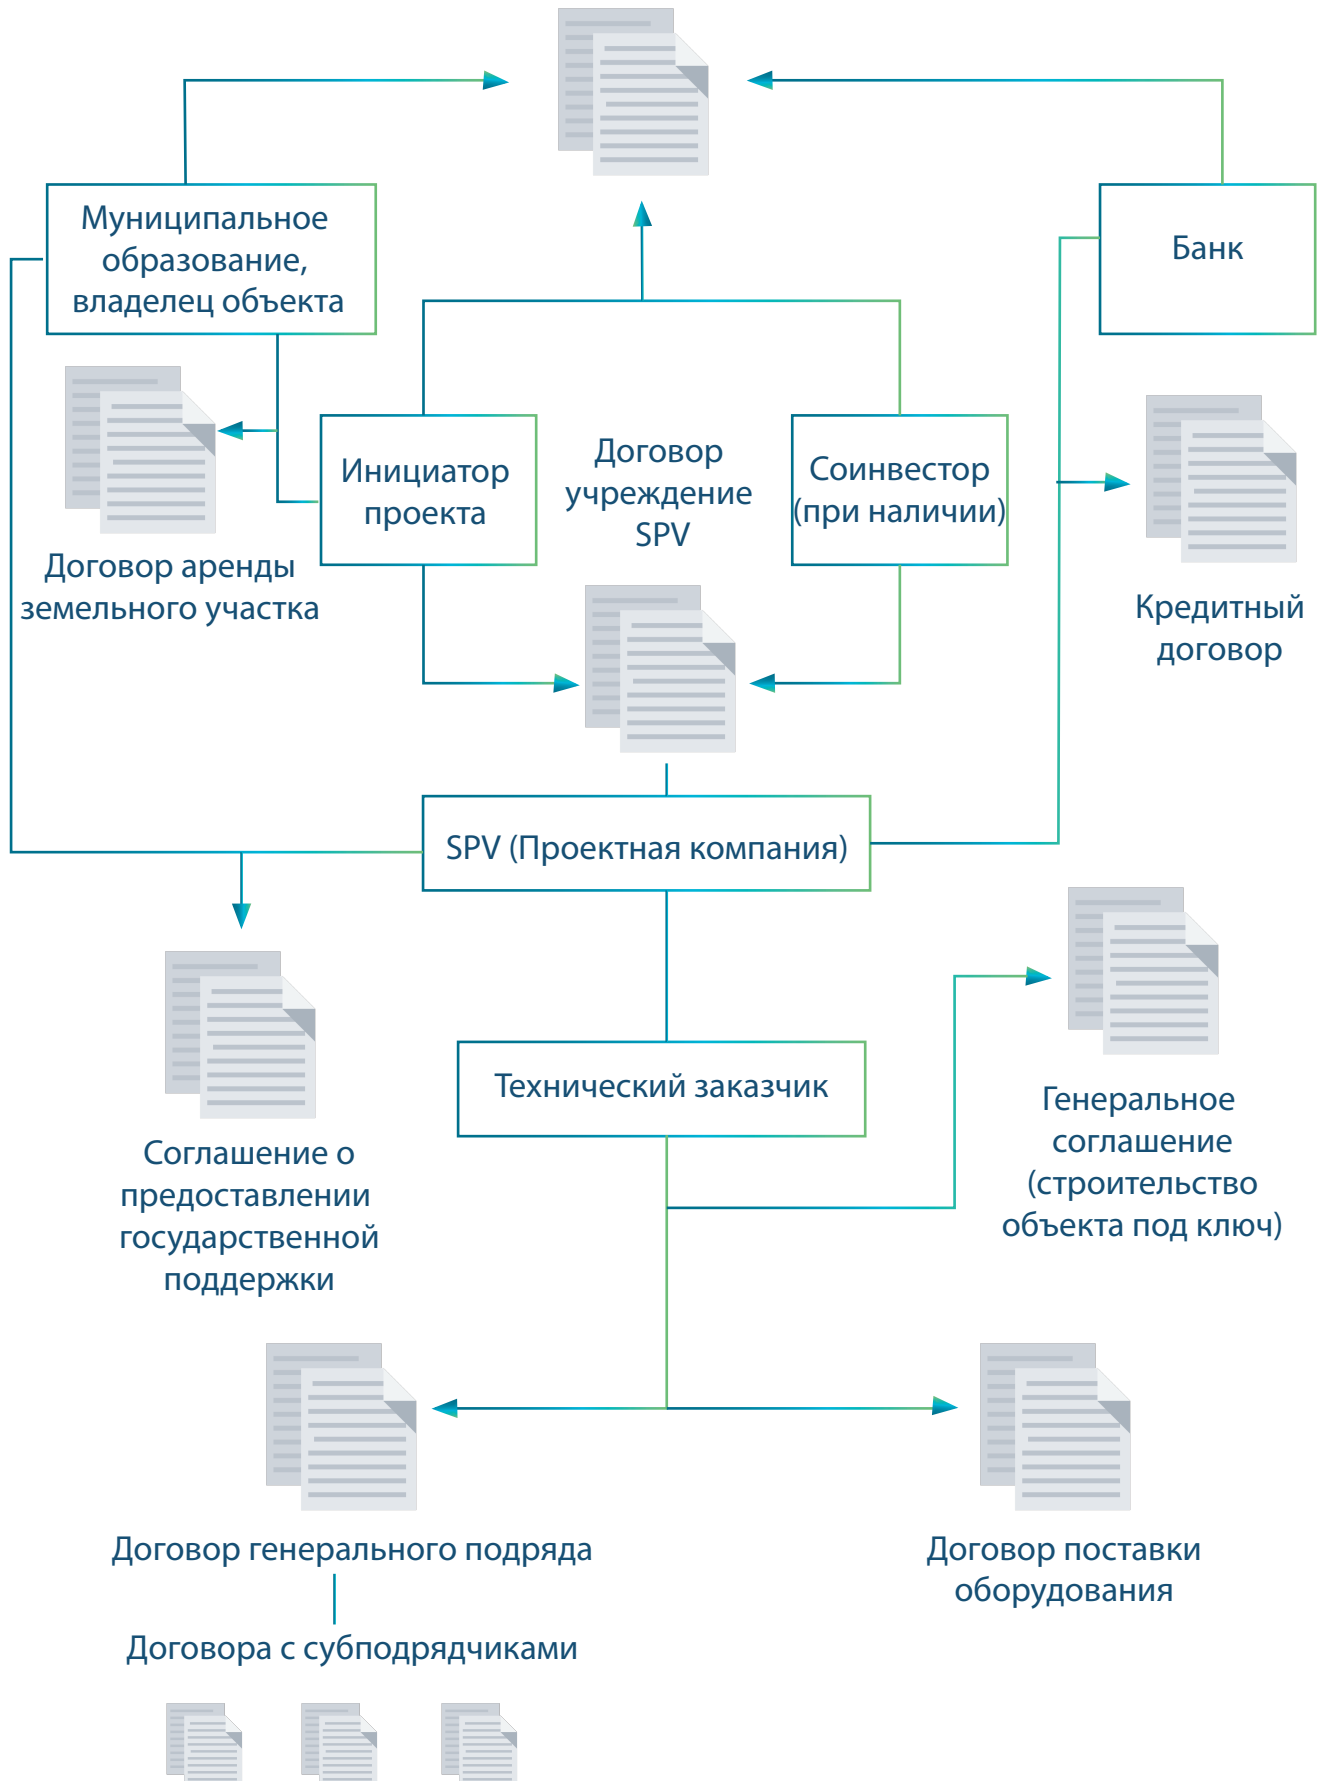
Муниципальное образование, владелец объекта

Банк

Инициатор проекта

Договор учреждение SPV

Соинвестор (при наличии)

Договор аренды земельного участка

Кредитный договор

SPV (Проектная компания)

Технический заказчик

Соглашение о предоставлении государственной поддержки

Генеральное соглашение (строительство объекта под ключ)

Договор генерального подряда

Договора с субподрядчиками

Договор поставки оборудования